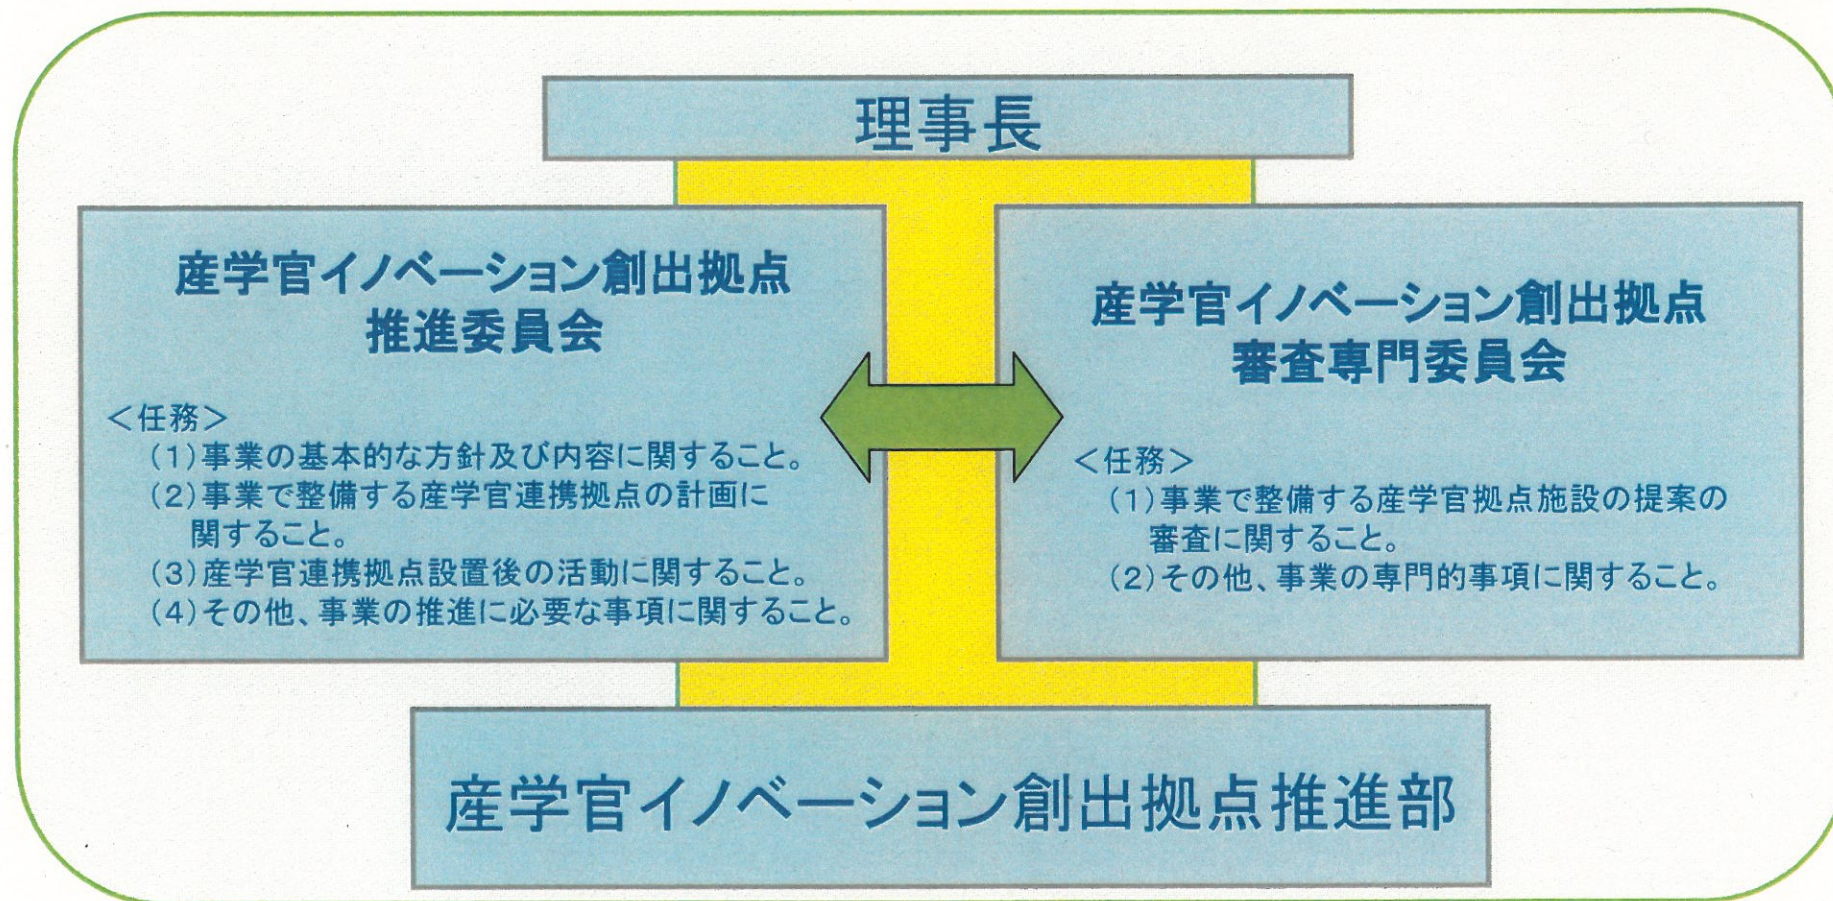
理事長

産学官イノベーション創出拠点推進委員会

＜任務＞
（1）事業の基本的な方針及び内容に関すること。
（2）事業で整備する産学官連携拠点の計画に関すること。
（3）産学官連携拠点設置後の活動に関すること。
（4）その他、事業の推進に必要な事項に関すること。

産学官イノベーション創出拠点審査専門委員会

＜任務＞
（1）事業で整備する産学官拠点施設の提案の審査に関すること。
（2）その他、事業の専門的事項に関すること。

産学官イノベーション創出拠点推進部